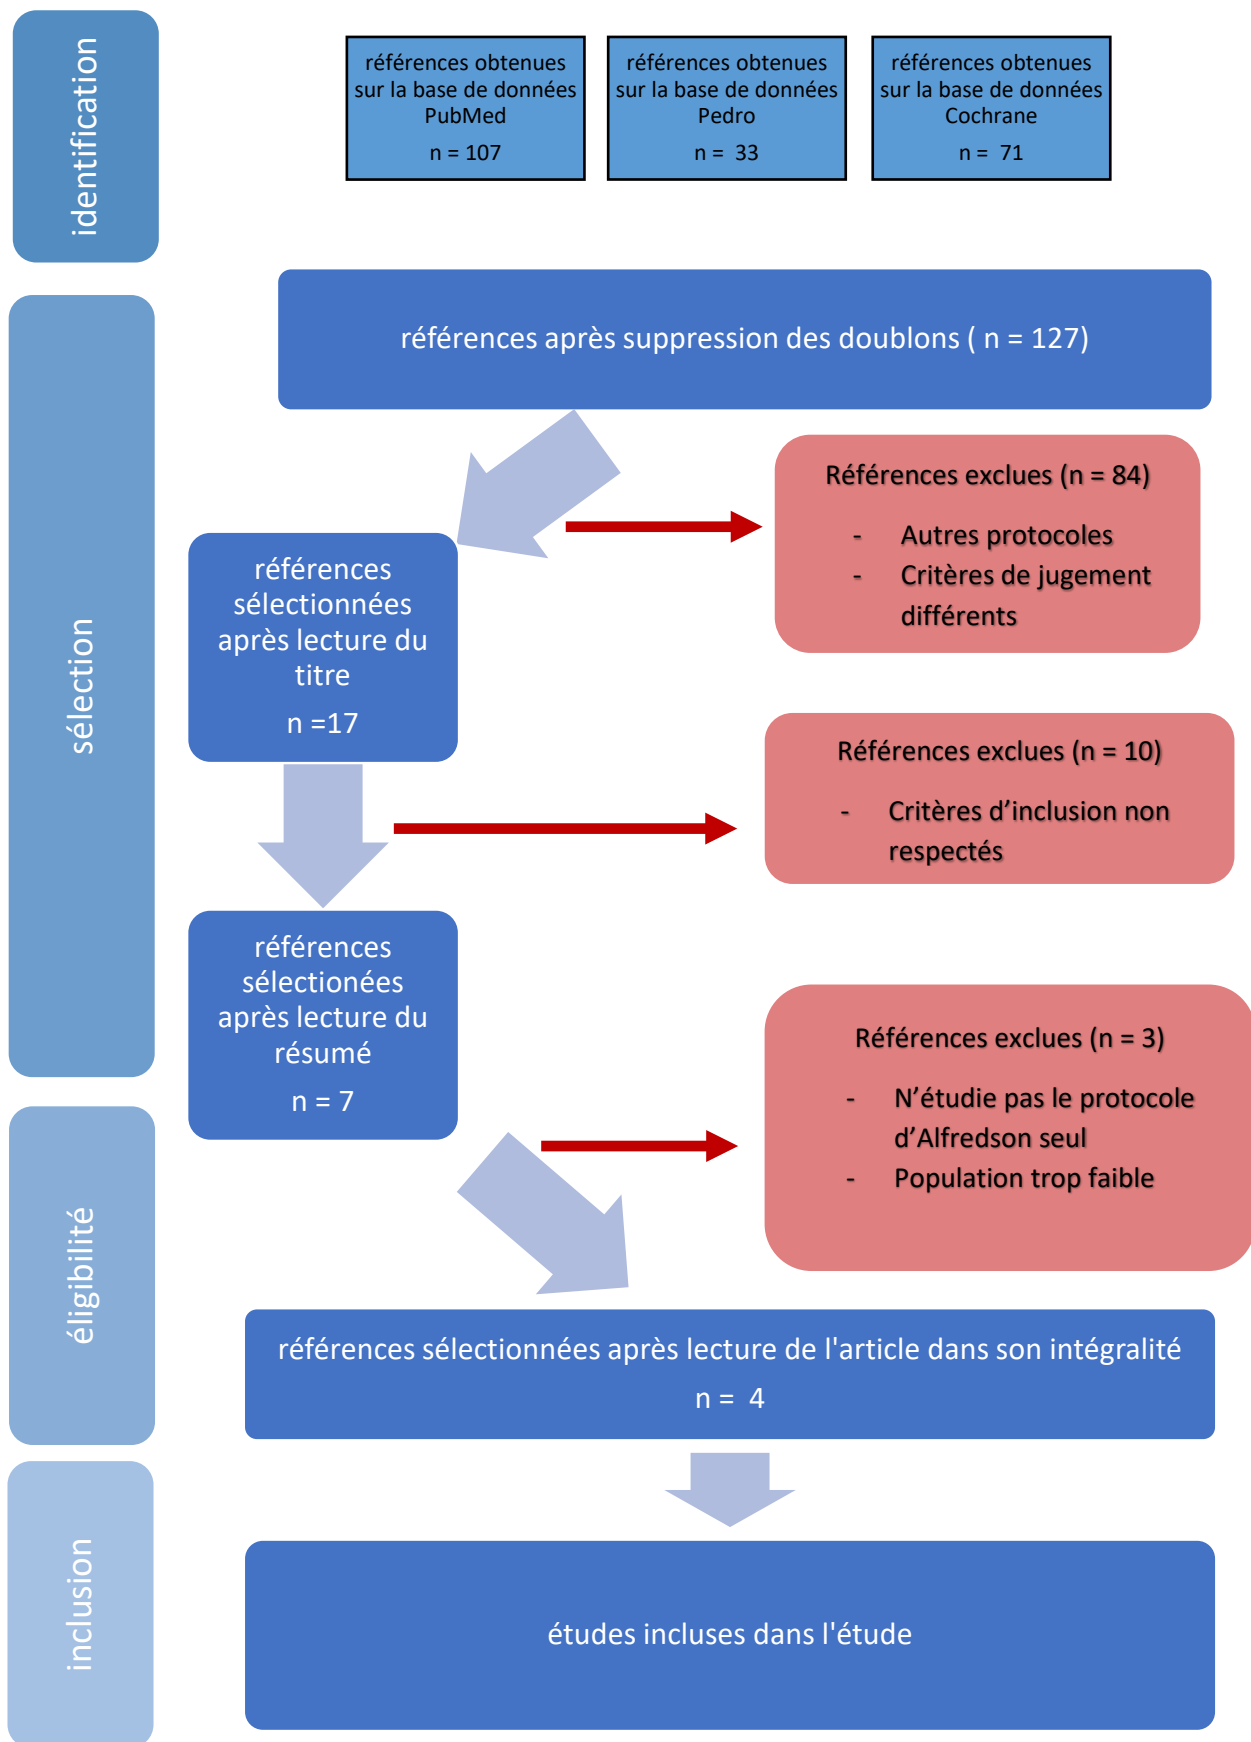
identification

références obtenues sur la base de données PubMed

n = 107

références obtenues sur la base de données Pedro

n = 33

références obtenues sur la base de données Cochrane

n = 71

sélection

références après suppression des doublons ( n = 127)

Références exclues (n = 84)

- Autres protocoles
- Critères de jugement différents

références sélectionnées après lecture du titre

n =17

Références exclues (n = 10)

- Critères d'inclusion non respectés

références sélectionées après lecture du résumé

n = 7

Références exclues (n = 3)

- N'étudie pas le protocole d'Alfredson seul
- Population trop faible

éligibilité

références sélectionnées après lecture de l'article dans son intégralité

n = 4

inclusion

études incluses dans l'étude